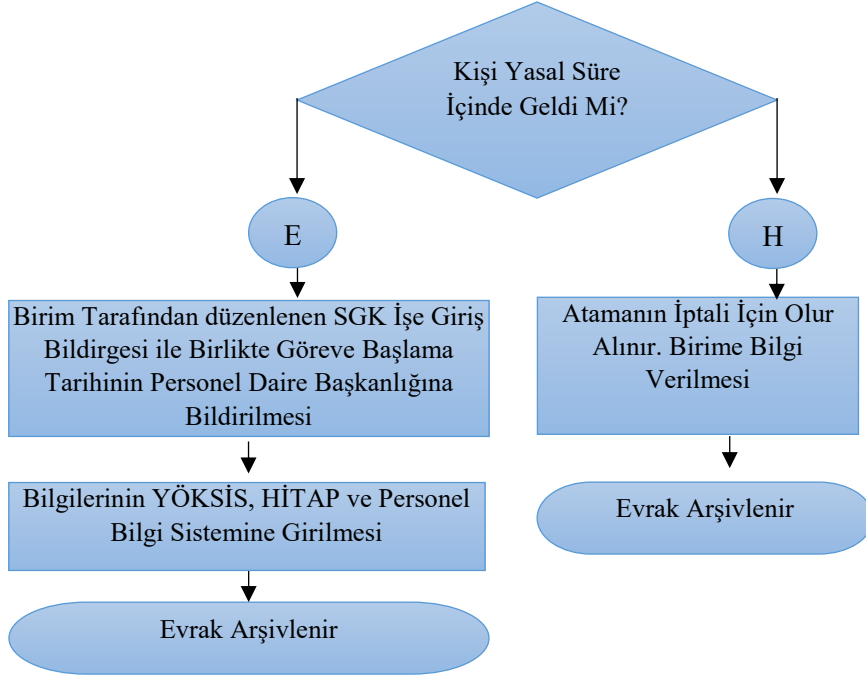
Kişi Yasal Süre İçinde Geldi Mi?

E

H

Birim Tarafından düzenlenen SGK İşe Giriş Bildirgesi ile Birlikte Göreve Başlama Tarihinin Personel Daire Başkanlığına Bildirilmesi

Atamanın İptali İçin Olur Alınır. Birime Bilgi Verilmesi

Bilgilerinin YÖKSİS, HİTAP ve Personel Bilgi Sistemine Girilmesi

Evrak Arşivlenir

Evrak Arşivlenir